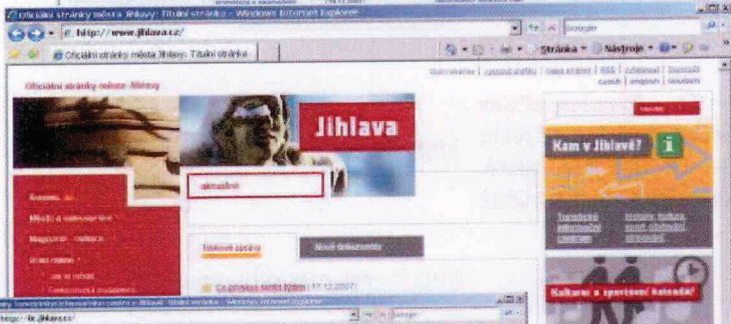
Oficiální stránky města Jihlavy: Titulní stránka - Windows Internet Explorer

http://www.jihlava.cz/

Google

Oficiální stránky města Jihlavy: Titulní stránka

Stránka ▾ Nástroje ▾

titul stránka | rychlé hledání | mapa stránek | RSS | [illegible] | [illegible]
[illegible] | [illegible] | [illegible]

Oficiální stránky města Jihlavy

Jihlava

aktuálně

Kam v Jihlavě?

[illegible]
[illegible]
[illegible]
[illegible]
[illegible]

Tiskové zprávy

Nové dokumenty

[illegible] (11.12.2007)

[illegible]

Kulturní a sportovní kalendář

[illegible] - Windows Internet Explorer

http://ic.jihlava.cz/

http://ic.jihlava.cz/